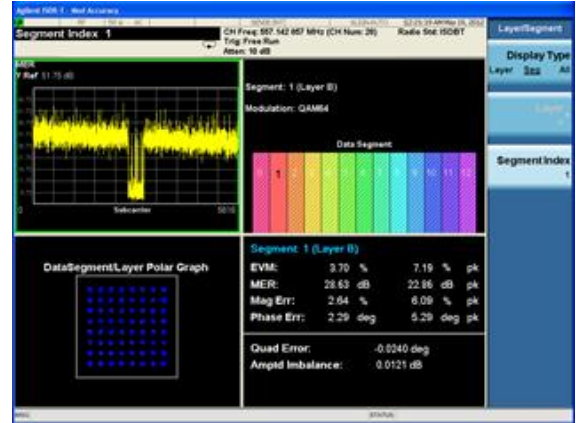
Agilent ISDB-T - Mod Accuracy

Segment Index 1

CH Freq: 557.142 857 MHz (CH Num: 28)
Trig: Free Run
Atten: 10 dB

Radio Std: ISDBT

Layer/Segment

Display Type
Layer Seg All

Layer

Segment Index
1

MER
Y Ref 51.75 dB

0
Subcarrier
5616

Segment: 1 (Layer B)

Modulation: QAM64

Data Segment

0 1 2 3 4 5 6 7 8 9 10 11 12

DataSegment/Layer Polar Graph

Segment 1 (Layer B)

| | | | | | |
|---|---|---|---|---|---|
| EVM: | 3.70 | % | 7.19 | % | pk |
| MER: | 28.63 | dB | 22.86 | dB | pk |
| Mag Err: | 2.64 | % | 6.09 | % | pk |
| Phase Err: | 2.29 | deg | 5.29 | deg | pk |

Quad Error: -0.0240 deg
Ampld Imbalance: 0.0121 dB

STATUS